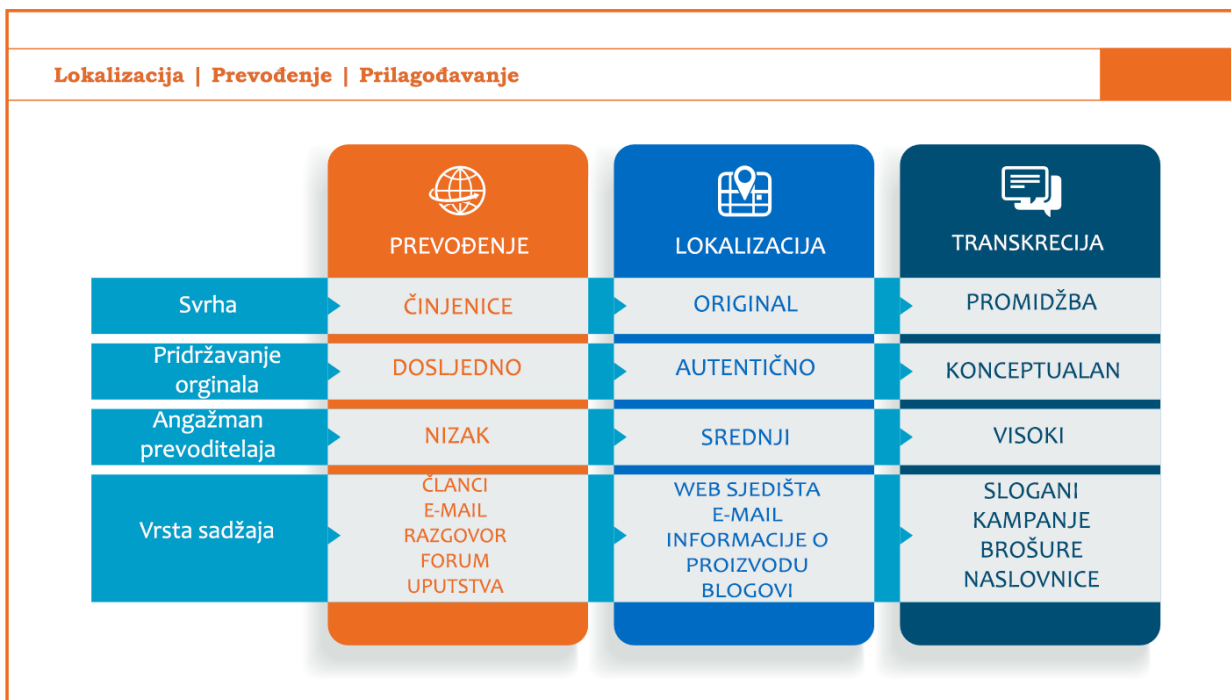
Lokalizacija | Prevođenje | Prilagođavanje

|  | PREVOĐENJE | LOKALIZACIJA | TRANSKRECIJA |
|---|---|---|---|
| Svrha | ČINJENICE | ORIGINAL | PROMIDŽBA |
| Pridržavanje orginala | DOSLJEDNO | AUTENTIČNO | KONCEPTUALAN |
| Angažman prevoditelaja | NIZAK | SREDNJI | VISOKI |
| Vrsta sadžaja | ČLANCI E-MAIL RAZGOVOR FORUM UPUTSTVA | WEB SJEDIŠTA E-MAIL INFORMACIJE O PROIZVODU BLOGOVI | SLOGANI KAMPANJE BROŠURE NASLOVNICE |